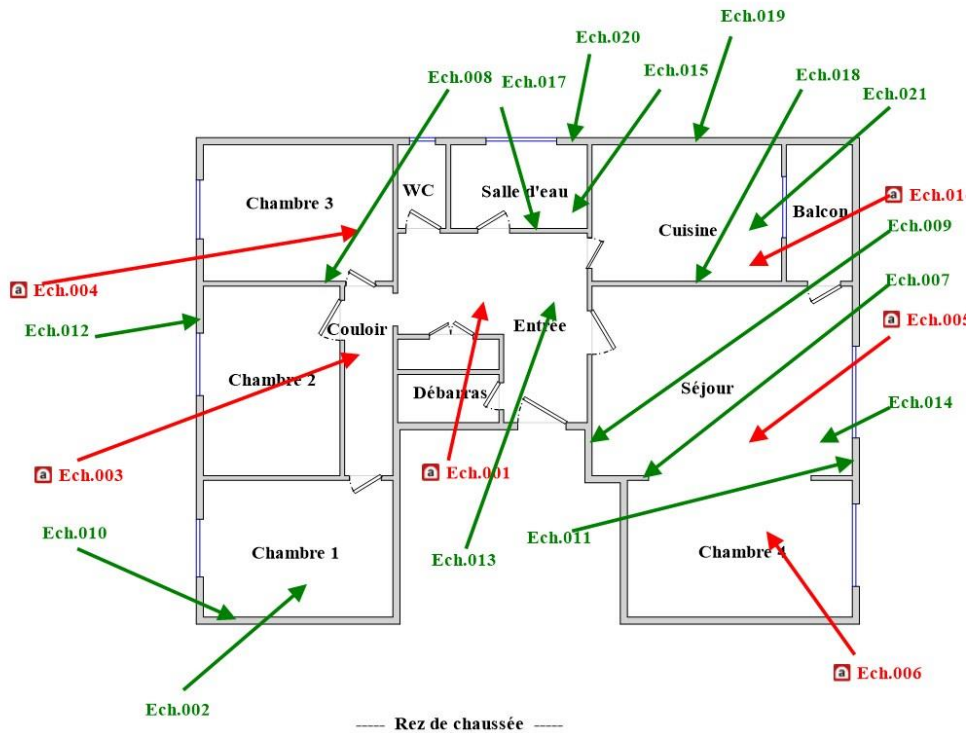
Ech.019
Ech.020
Ech.008
Ech.017
Ech.015
Ech.018
Ech.021
Chambre 3
WC
Salle d'eau
Cuisine
Balcon
a Ech.01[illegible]
Ech.009
a Ech.004
Ech.007
Ech.012
Couloir
Entrée
a Ech.005
Chambre 2
Débarras
Séjour
Ech.014
a Ech.003
a Ech.001
Ech.010
Ech.011
Chambre 1
Ech.013
Chambre 4
a Ech.006
Ech.002
----- Rez de chaussée -----